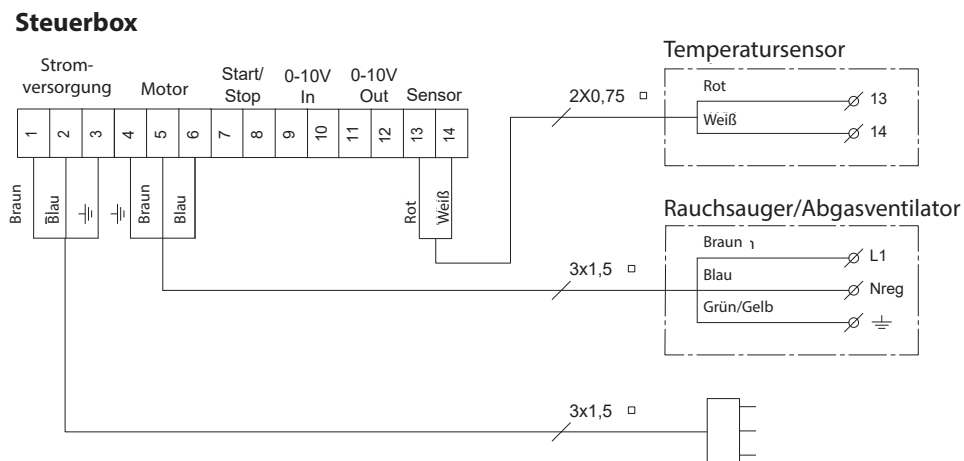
Steuerbox

Stromversorgung

Motor

Start/ Stop

0-10V In

0-10V Out

Sensor

| 1 | 2 | 3 | 4 | 5 | 6 | 7 | 8 | 9 | 10 | 11 | 12 | 13 | 14 |
|---|---|---|---|---|---|---|---|---|---|---|---|---|---|

Braun

Blau

Braun

Blau

Rot

Weiß

Temperatursensor

2X0,75

Rot

Weiß

13

14

Rauchsauger/Abgasventilator

3x1,5

Braun

Blau

Grün/Gelb

L1

Nreg

3x1,5